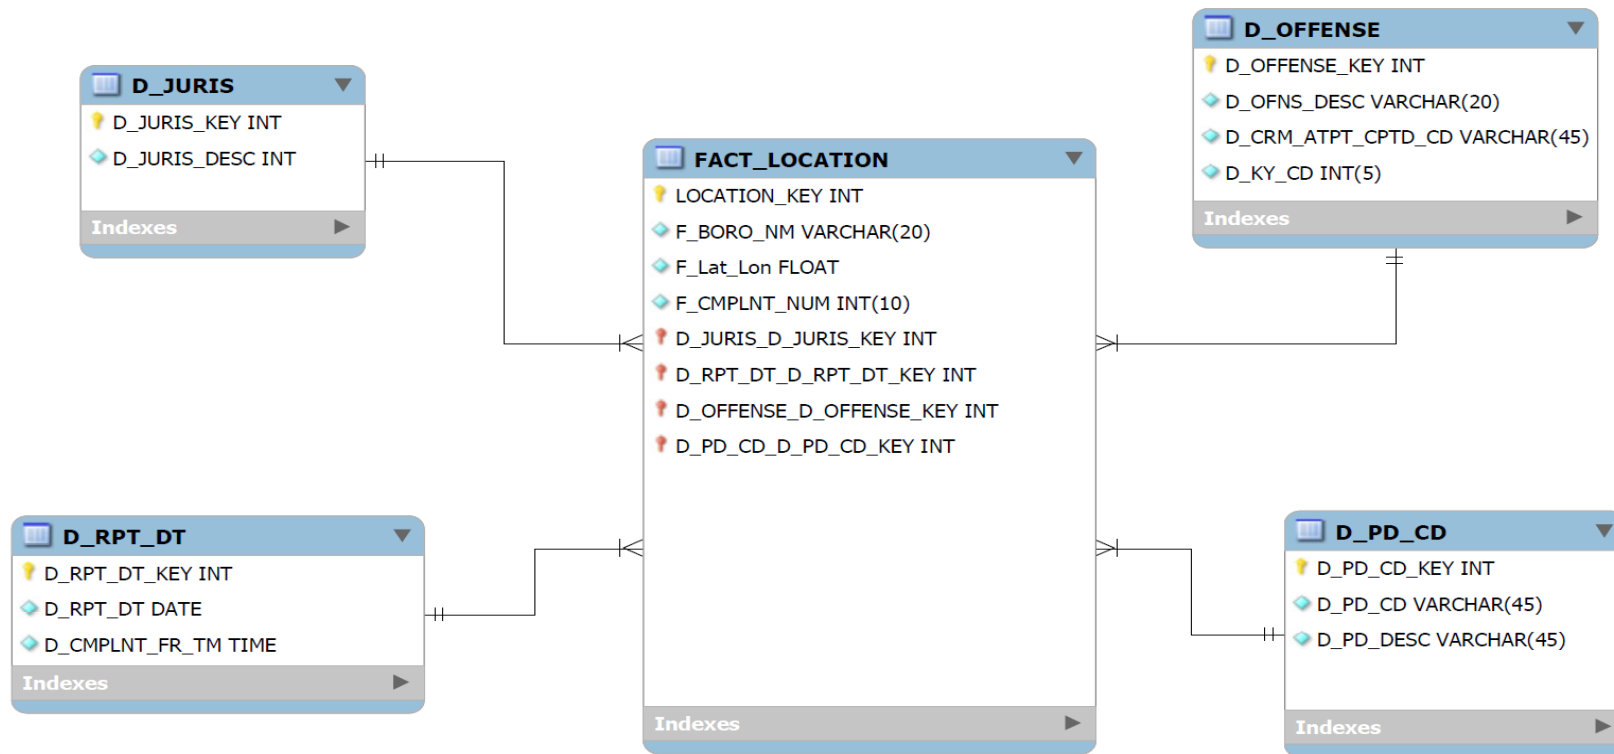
D_JURIS
D_JURIS_KEY INT
D_JURIS_DESC INT
Indexes

FACT_LOCATION
LOCATION_KEY INT
F_BORO_NM VARCHAR(20)
F_Lat_Lon FLOAT
F_CMPLNT_NUM INT(10)
D_JURIS_D_JURIS_KEY INT
D_RPT_DT_D_RPT_DT_KEY INT
D_OFFENSE_D_OFFENSE_KEY INT
D_PD_CD_D_PD_CD_KEY INT
Indexes

D_OFFENSE
D_OFFENSE_KEY INT
D_OFNS_DESC VARCHAR(20)
D_CRM_ATPT_CPTD_CD VARCHAR(45)
D_KY_CD INT(5)
Indexes

D_RPT_DT
D_RPT_DT_KEY INT
D_RPT_DT DATE
D_CMPLNT_FR_TM TIME
Indexes

D_PD_CD
D_PD_CD_KEY INT
D_PD_CD VARCHAR(45)
D_PD_DESC VARCHAR(45)
Indexes